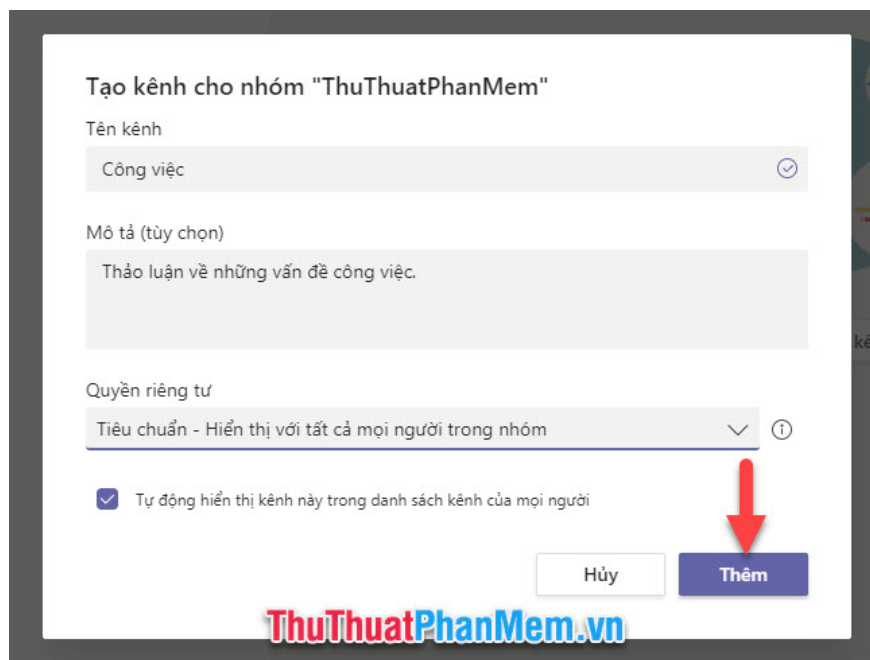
Tạo kênh cho nhóm "ThuThuatPhanMem"

Tên kênh

Công việc

Mô tả (tùy chọn)

Thảo luận về những vấn đề công việc.

Quyền riêng tư

Tiêu chuẩn - Hiển thị với tất cả mọi người trong nhóm

Tự động hiển thị kênh này trong danh sách kênh của mọi người

Hủy

Thêm

ThuThuatPhanMem.vn